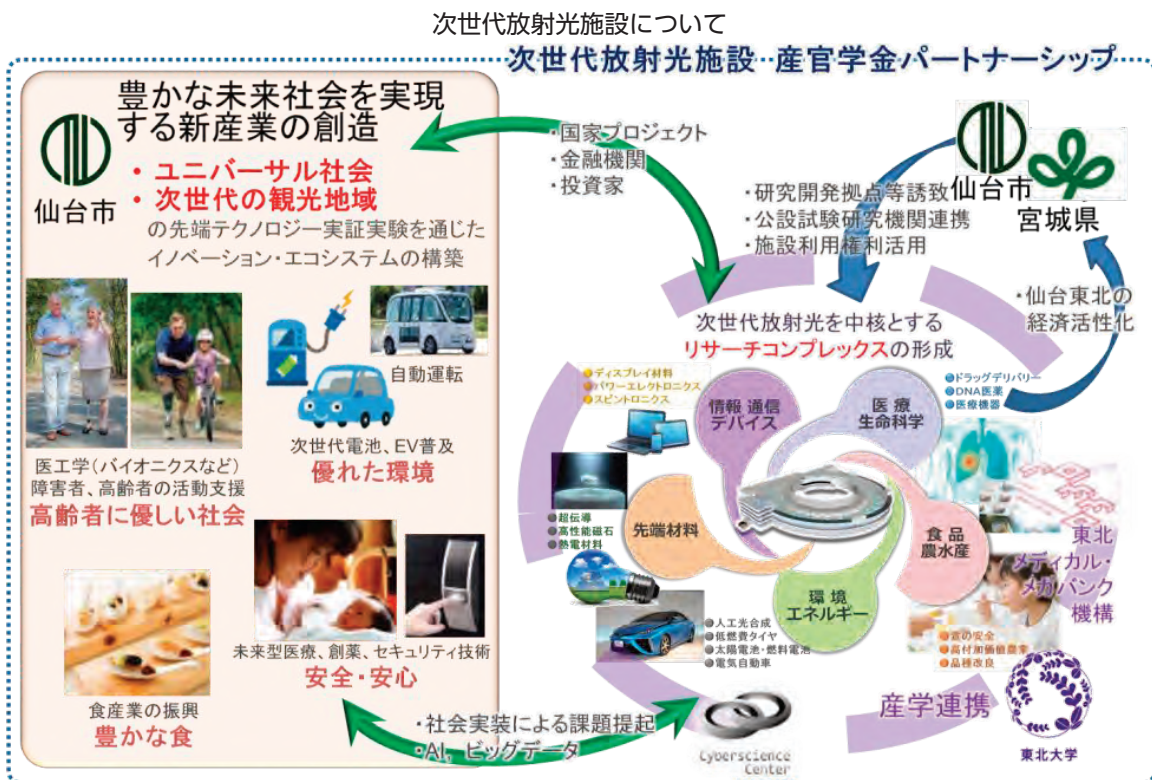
次世代放射光施設について

次世代放射光施設 産官学金パートナーシップ

豊かな未来社会を実現する新産業の創造

仙台市

・ユニバーサル社会
・次世代の観光地域
の先端テクノロジー実証実験を通じたイノベーション・エコシステムの構築

自動運転

次世代電池、EV普及
優れた環境

医工学（バイオニクスなど）
障害者、高齢者の活動支援
高齢者に優しい社会

未来型医療、創薬、セキュリティ技術
安全・安心

食産業の振興
豊かな食

・国家プロジェクト
・金融機関
・投資家

・研究開発拠点等誘致
・公設試験研究機関連携
・施設利用権利活用

仙台市
宮城県

・仙台東北の経済活性化

次世代放射光を中核とするリサーチコンプレックスの形成

ディスプレイ材料
パワーエレクトロニクス
スピントロニクス

情報 通信 デバイス

医療 生命科学

ドラッグデリバリー
DNA医薬
医療機器

超伝導
高性能磁石
熱電材料

先端材料

食品 農水産

東北メディカル・メガバンク機構

環境 エネルギー

人工光合成
低燃費タイヤ
太陽電池・燃料電池
電気自動車

食の安全
高付加価値農業
品種改良

産学連携

東北大学

Cyberscience Center

・社会実装による課題提起
・AI、ビッグデータ